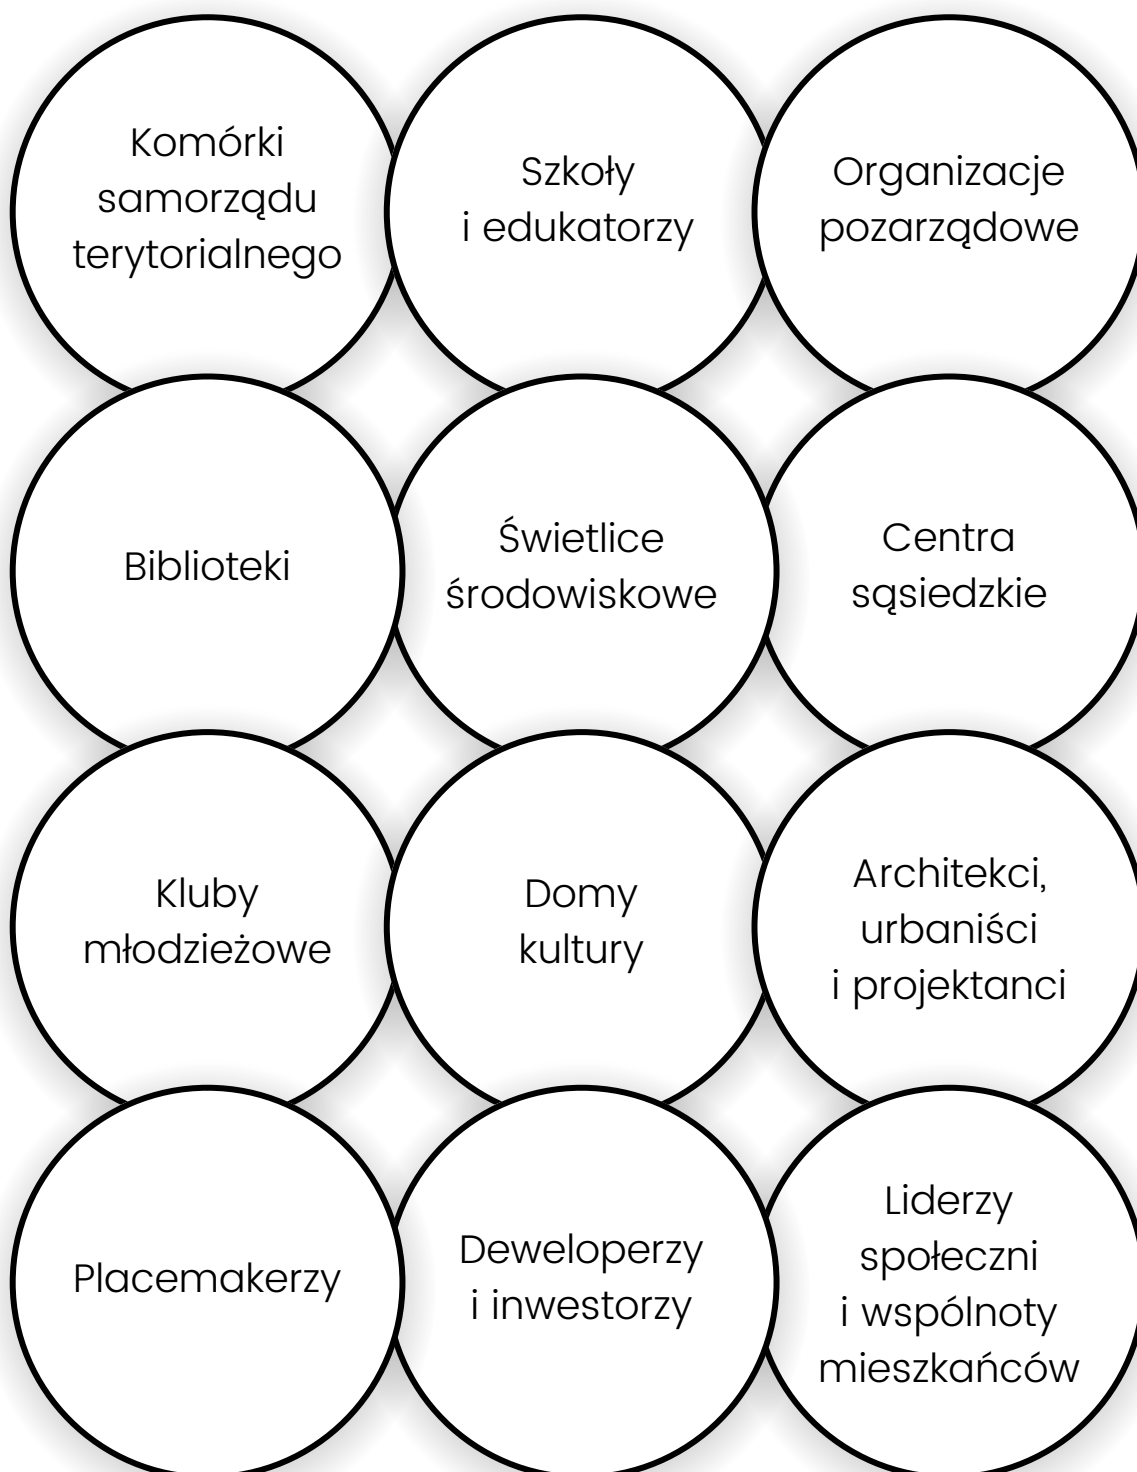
Komórki samorządu terytorialnego

Szkoły i edukatorzy

Organizacje pozarządowe

Biblioteki

Świetlice środowiskowe

Centra sąsiedzkie

Kluby młodzieżowe

Domy kultury

Architekci, urbaniści i projektanci

Placemakerzy

Deweloperzy i inwestorzy

Liderzy społeczni i wspólnoty mieszkańców